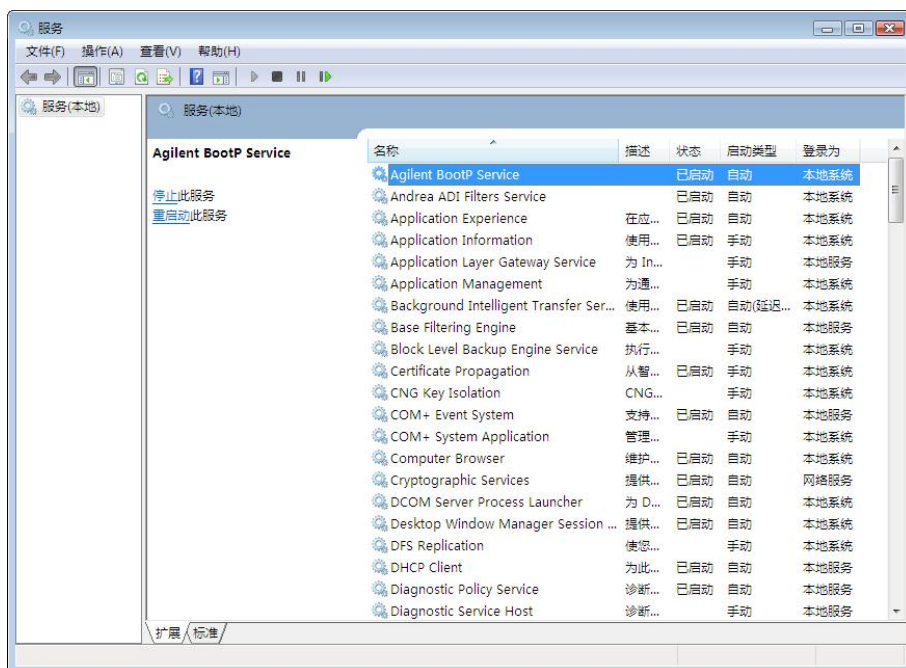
服务

文件(F) 操作(A) 查看(V) 帮助(H)

服务(本地)

服务(本地)

Agilent BootP Service

停止此服务
重启动此服务

| 名称 | 描述 | 状态 | 启动类型 | 登录为 |
|---|---|---|---|---|
| Agilent BootP Service | | 已启动 | 自动 | 本地系统 |
| Andrea ADI Filters Service | | 已启动 | 自动 | 本地系统 |
| Application Experience | 在应... | 已启动 | 自动 | 本地系统 |
| Application Information | 使用... | 已启动 | 手动 | 本地系统 |
| Application Layer Gateway Service | 为 In... | | 手动 | 本地服务 |
| Application Management | 为通... | | 手动 | 本地系统 |
| Background Intelligent Transfer Ser... | 使用... | 已启动 | 自动(延迟... | 本地系统 |
| Base Filtering Engine | 基本... | 已启动 | 自动 | 本地服务 |
| Block Level Backup Engine Service | 执行... | | 手动 | 本地系统 |
| Certificate Propagation | 从智... | 已启动 | 手动 | 本地系统 |
| CNG Key Isolation | CNG... | | 手动 | 本地系统 |
| COM+ Event System | 支持... | 已启动 | 自动 | 本地服务 |
| COM+ System Application | 管理... | | 手动 | 本地系统 |
| Computer Browser | 维护... | 已启动 | 自动 | 本地系统 |
| Cryptographic Services | 提供... | 已启动 | 自动 | 网络服务 |
| DCOM Server Process Launcher | 为 D... | 已启动 | 自动 | 本地系统 |
| Desktop Window Manager Session ... | 提供... | 已启动 | 自动 | 本地系统 |
| DFS Replication | 使您... | | 手动 | 本地系统 |
| DHCP Client | 为此... | 已启动 | 自动 | 本地服务 |
| Diagnostic Policy Service | 诊断... | 已启动 | 自动 | 本地服务 |
| Diagnostic Service Host | 诊断... | | 手动 | 本地服务 |

扩展 标准